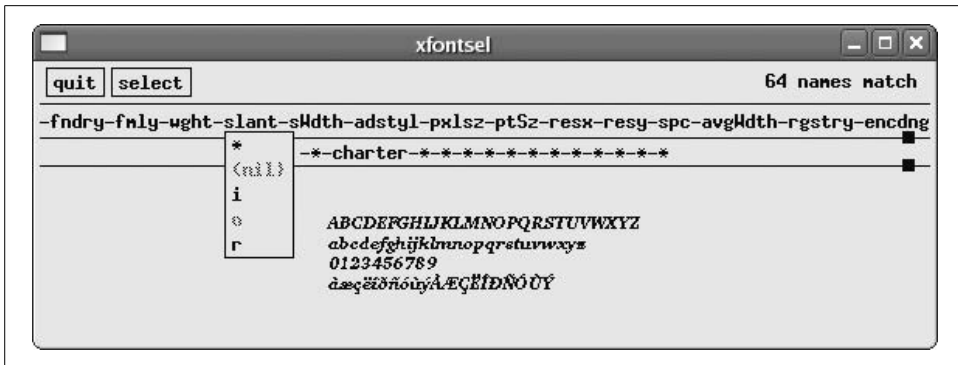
xfontsel

quit select

64 names match

-fndry-fmly-wght-slant-sWdth-adstyl-pxlsz-ptSz-resx-resy-spc-avgWdth-rgstry-encdng

*
(nil)
i
o
r

-*-charter-*-*-*-*-*-*-*-*-*-*-*-*

ABCDEFGHIJKLMNOPQRSTUVWXYZ
abcdefghijklmnopqrstuvwxyz
0123456789
àæçëïðñóùýÀÆÇËÏÐÑÓÙÝ